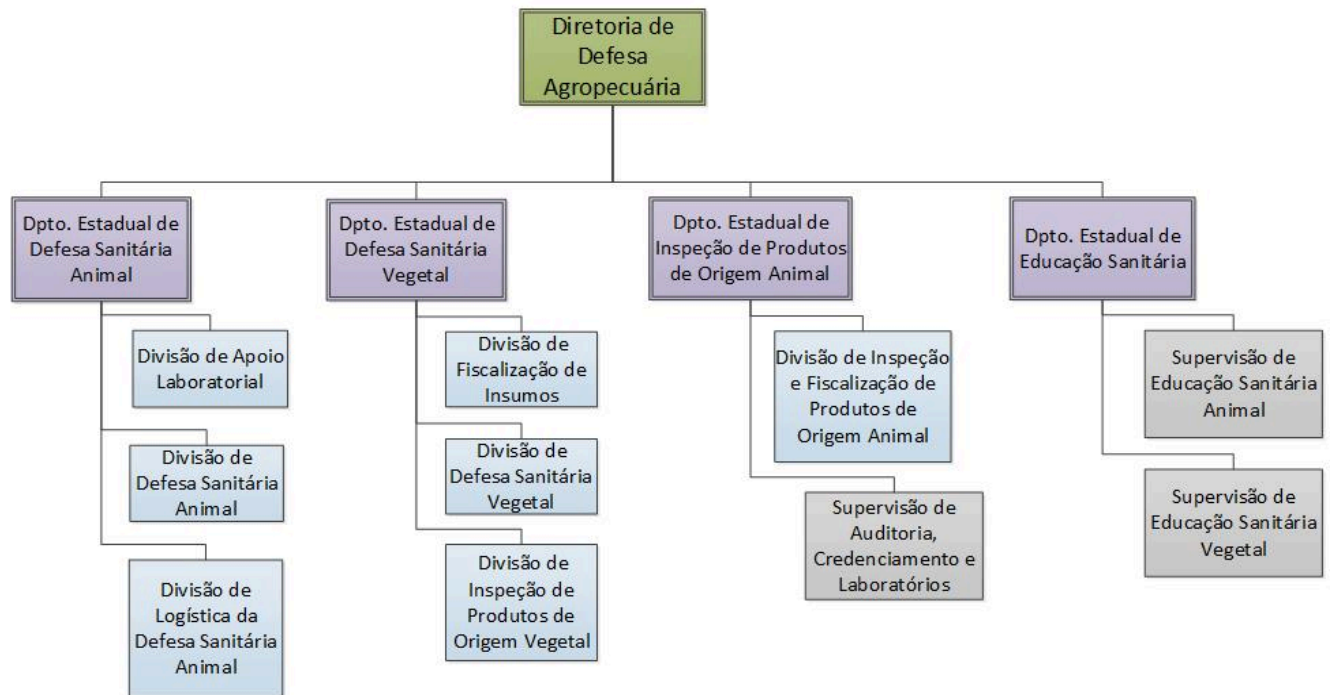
Diretoria de Defesa Agropecuária

Dpto. Estadual de Defesa Sanitária Animal

Divisão de Apoio Laboratorial

Divisão de Defesa Sanitária Animal

Divisão de Logística da Defesa Sanitária Animal

Dpto. Estadual de Defesa Sanitária Vegetal

Divisão de Fiscalização de Insumos

Divisão de Defesa Sanitária Vegetal

Divisão de Inspeção de Produtos de Origem Vegetal

Dpto. Estadual de Inspeção de Produtos de Origem Animal

Divisão de Inspeção e Fiscalização de Produtos de Origem Animal

Supervisão de Auditoria, Credenciamento e Laboratórios

Dpto. Estadual de Educação Sanitária

Supervisão de Educação Sanitária Animal

Supervisão de Educação Sanitária Vegetal